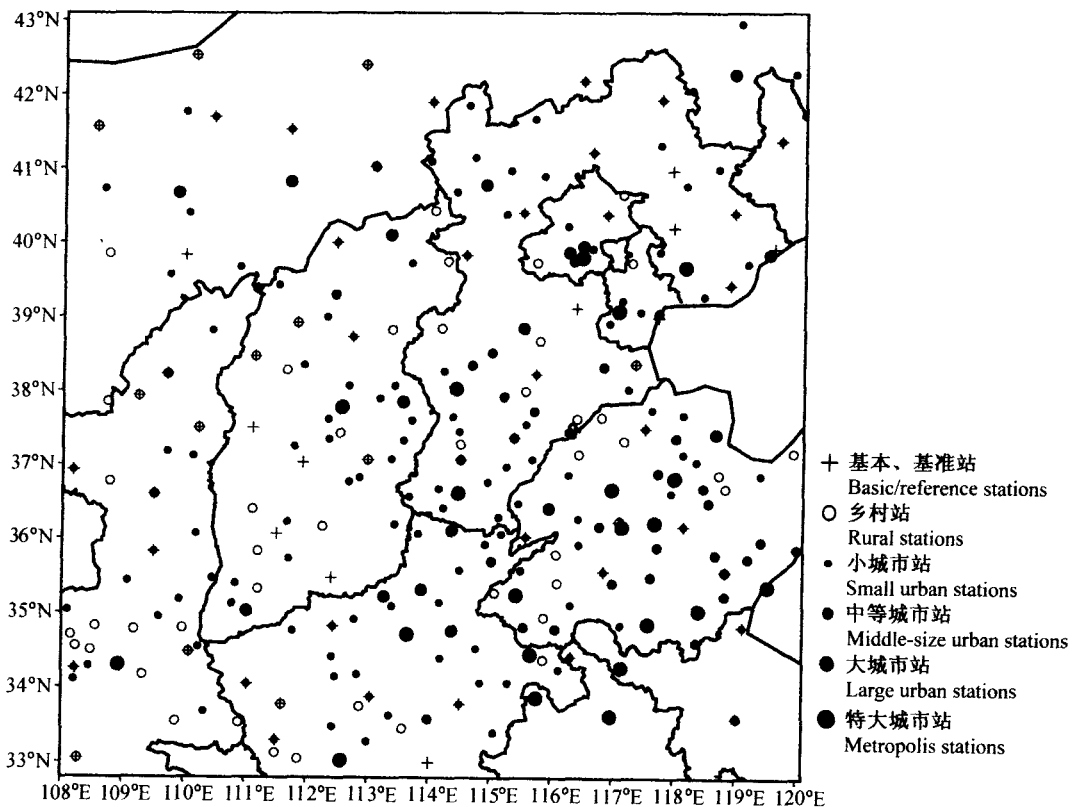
43°N
42°N
41°N
40°N
39°N
38°N
37°N
36°N
35°N
34°N
33°N
108°E 109°E 110°E 111°E 112°E 113°E 114°E 115°E 116°E 117°E 118°E 119°E 120°E

+ 基本、基准站
Basic/reference stations
○ 乡村站
Rural stations
• 小城市站
Small urban stations
● 中等城市站
Middle-size urban stations
● 大城市站
Large urban stations
● 特大城市站
Metropolis stations